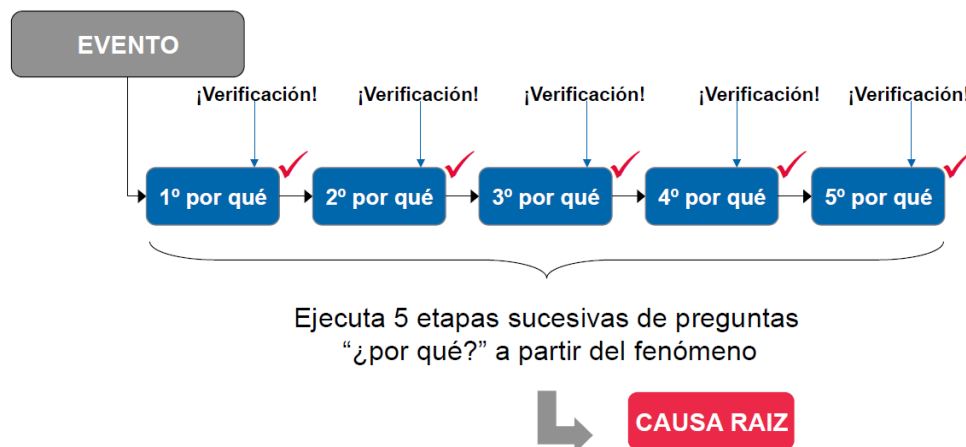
EVENTO

¡Verificación! ¡Verificación! ¡Verificación! ¡Verificación! ¡Verificación!

1º por qué 2º por qué 3º por qué 4º por qué 5º por qué

Ejecuta 5 etapas sucesivas de preguntas "¿por qué?" a partir del fenómeno

CAUSA RAIZ